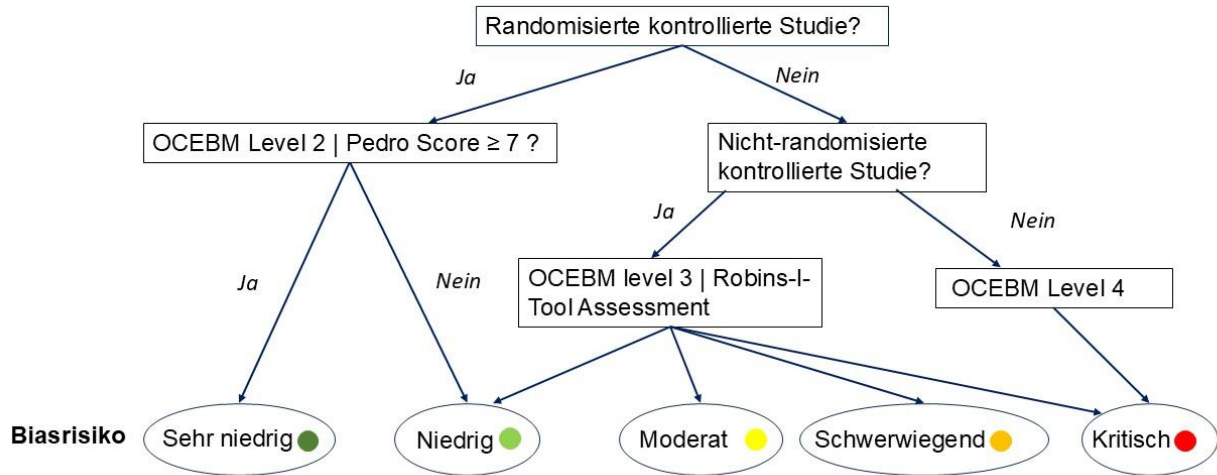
Randomisierte kontrollierte Studie?

Ja

Nein

OCEBM Level 2 | Pedro Score ≥ 7 ?

Nicht-randomisierte kontrollierte Studie?

Ja

Nein

Ja

Nein

OCEBM level 3 | Robins-I-Tool Assessment

OCEBM Level 4

Biasrisiko

Sehr niedrig

Niedrig

Moderat

Schwerwiegend

Kritisch